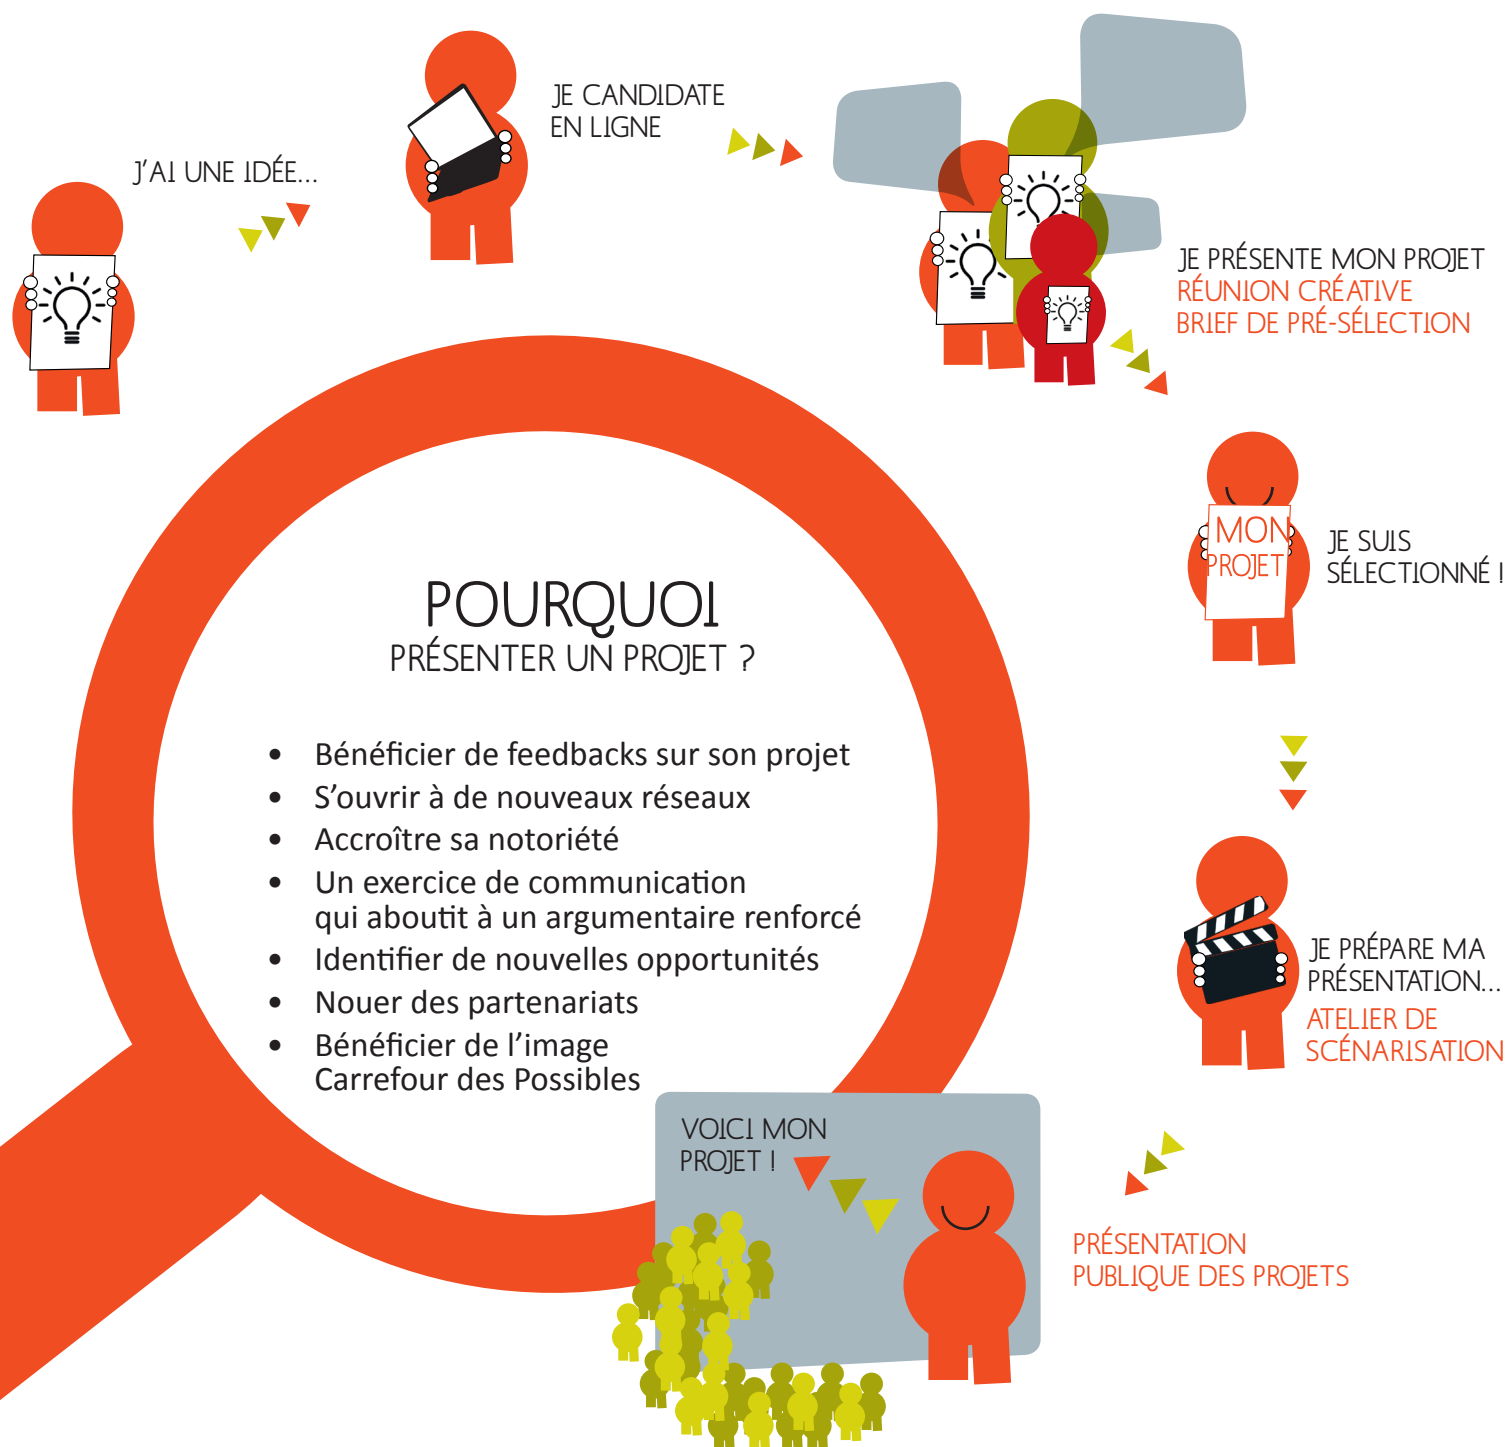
J'AI UNE IDÉE...

JE CANDIDATE EN LIGNE

JE PRÉSENTE MON PROJET
RÉUNION CRÉATIVE
BRIEF DE PRÉ-SÉLECTION

MON PROJET

JE SUIS SÉLECTIONNÉ !

JE PRÉPARE MA PRÉSENTATION...
ATELIER DE SCÉNARISATION

PRÉSENTATION PUBLIQUE DES PROJETS

VOICI MON PROJET !

POURQUOI
PRÉSENTER UN PROJET ?

- Bénéficier de feedbacks sur son projet
- S'ouvrir à de nouveaux réseaux
- Accroître sa notoriété
- Un exercice de communication qui aboutit à un argumentaire renforcé
- Identifier de nouvelles opportunités
- Nouer des partenariats
- Bénéficier de l'image Carrefour des Possibles